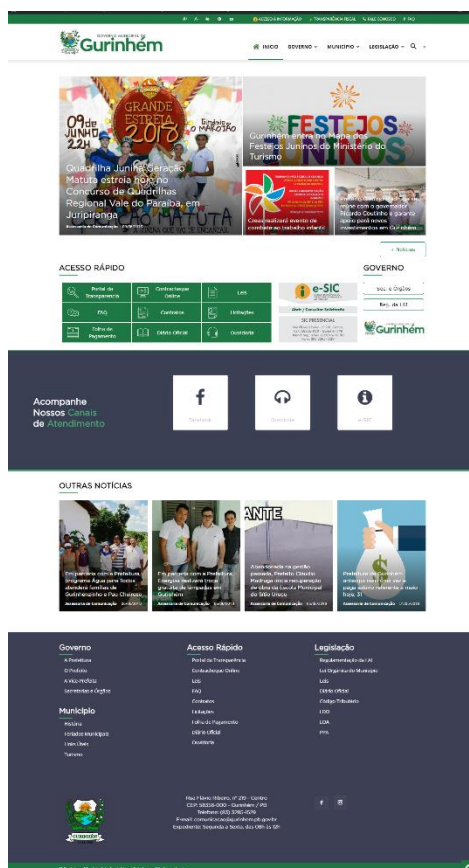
A- A A+ ACESSO À INFORMAÇÃO TRANSPARÊNCIA FISCAL FALE CONOSCO FAQ

PREFEITURA MUNICIPAL DE
Gurinhém

INÍCIO GOVERNO MUNICÍPIO LEGISLAÇÃO

GRANDE ESTREIA 2018
09 DE JUNHO 22H

Quadrilha Junina Geração Matuta estreia hoje no Concurso de Quadrilhas Regional Vale do Paraíba, em Juripiranga

Assessoria de Comunicação

FESTEJOS JUNINOS

Gurinhém entra no Mapa dos Festejos Juninos do Ministério do Turismo

Creas realizará evento de combate ao trabalho infantil

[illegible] Ricardo Coutinho e garante apoio para novos investimentos em Gurinhém

+ Notícias

ACESSO RÁPIDO

Portal da Transparência
Contracheque Online
LEIS
FAQ
Contratos
Licitações
Folha de Pagamento
Diário Oficial
Ouvidoria

e-SIC
SIC PRESENCIAL

GOVERNO
Secretarias e Órgãos
Reg. de LAI

Gurinhém

Acompanhe Nossos Canais de Atendimento

Facebook
Ouvidoria
e-SIC

OUTRAS NOTÍCIAS

Em parceria com a Prefeitura, programa Água para Todos atenderá famílias de Gurinhém

Em parceria com a Prefeitura, Energisa realizará troca gratuita de lâmpadas em Gurinhém

Atendendo reivindicação da gestão passada, Prefeito Cláudio Rodrigues inicia recuperação de uma via da Escola Municipal de Santa Graça

Prefeitura de Gurinhém antecipa mais uma vez e paga salário referente à maio de 31

Assessoria de Comunicação

Governo
A Prefeitura
O Prefeito
A Vice-Prefeita
Secretarias e Órgãos

Município
História
Feriados Municipais
Links Úteis
Turismo

Acesso Rápido
Portal da Transparência
Contracheque Online
LEIS
FAQ
Contratos
Licitações
Folha de Pagamento
Diário Oficial
Ouvidoria

Legislação
Regulamentação da LAI
Lei Orgânica do Município
Leis
Diário Oficial
Código Tributário
LDO
LOA
PPA

Rua Flávio Ribeiro, nº 219 - Centro
CEP: 58356-000 - Gurinhém / PB
Telefone: (83) 3282-1129
E-mail: comunicacao@gurinhem.pb.gov.br
Expediente: Segunda a Sexta, das 08h às 12h